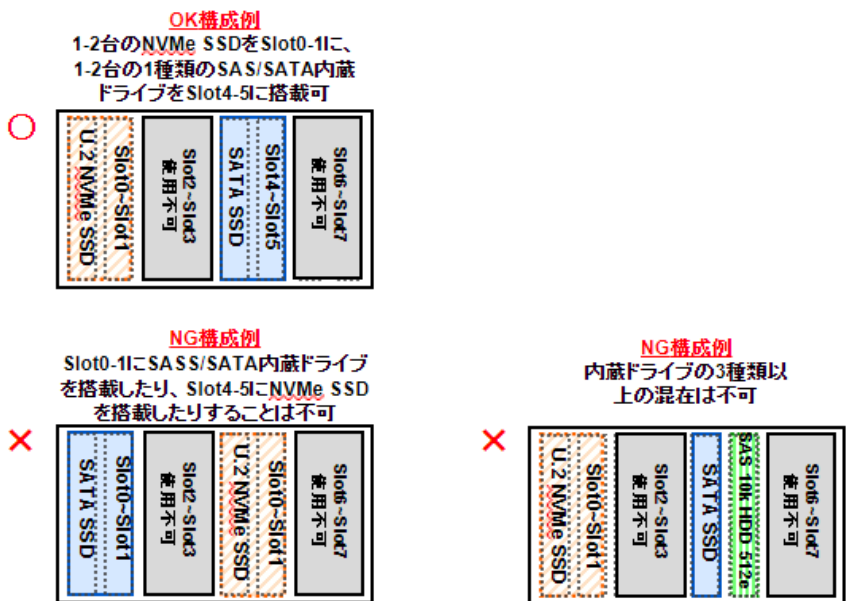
OK構成例
1-2台のNVMe SSDをSlot0-1に、1-2台の1種類のSAS/SATA内蔵ドライブをSlot4-5に搭載可

○

U.2 NVMe SSD
Slot0~Slot1
Slot2~Slot3 使用不可
SATA SSD
Slot4~Slot5
Slot6~Slot7 使用不可

NG構成例
Slot0-1にSASS/SATA内蔵ドライブを搭載したり、Slot4-5にNVMe SSDを搭載したりすることは不可

×

SATA SSD
Slot0~Slot1
Slot2~Slot3 使用不可
U.2 NVMe SSD
Slot0~Slot1
Slot6~Slot7 使用不可

NG構成例
内蔵ドライブの3種類以上の混在は不可

×

U.2 NVMe SSD
Slot0~Slot1
Slot2~Slot3 使用不可
SATA SSD
SAS 10k HDD 512e
Slot6~Slot7 使用不可